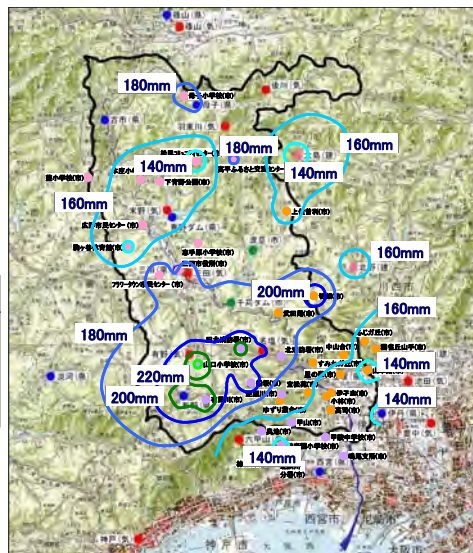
180mm
180mm
140mm
160mm
140mm
160mm
160mm
200mm
160mm
180mm
220mm
140mm
200mm
140mm
140mm
篠山(県)
古市(県)
羽束川(県)
上佐曽利(県)
口谷(気)
三田(気)
北野(県)
中山台(市)
生瀬(県)
宝塚(県)
山口小学校(市)
有馬(市)
西宮市
神戸市